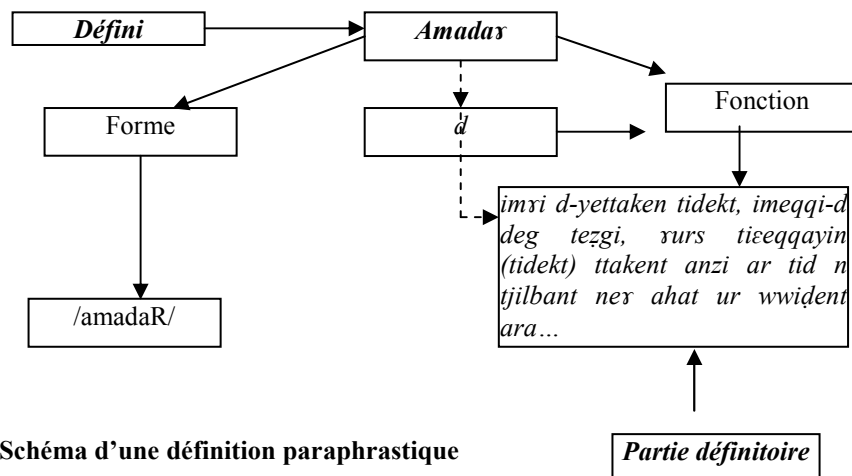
Défini

Amadaɣ

Forme

d

Fonction

imɣi d-yettaken tidekt, imeqqi-d deg tezgi, ɣurs tiɛeqqayin (tidekt) ttakent anzi ar tid n tjilbant neɣ ahat ur wwiḍent ara…

/amadaR/

Schéma d'une définition paraphrastique

Partie définitoire